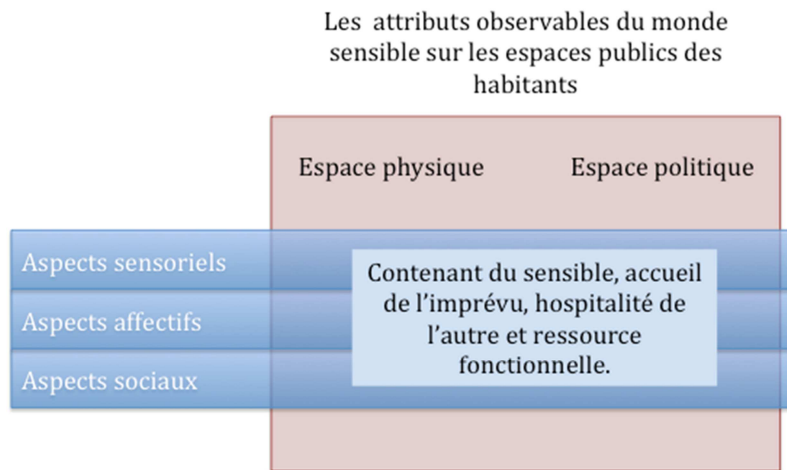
Les attributs observables du monde sensible sur les espaces publics des habitants

Espace physique

Espace politique

Aspects sensoriels

Aspects affectifs

Aspects sociaux

Contenant du sensible, accueil de l'imprévu, hospitalité de l'autre et ressource fonctionnelle.